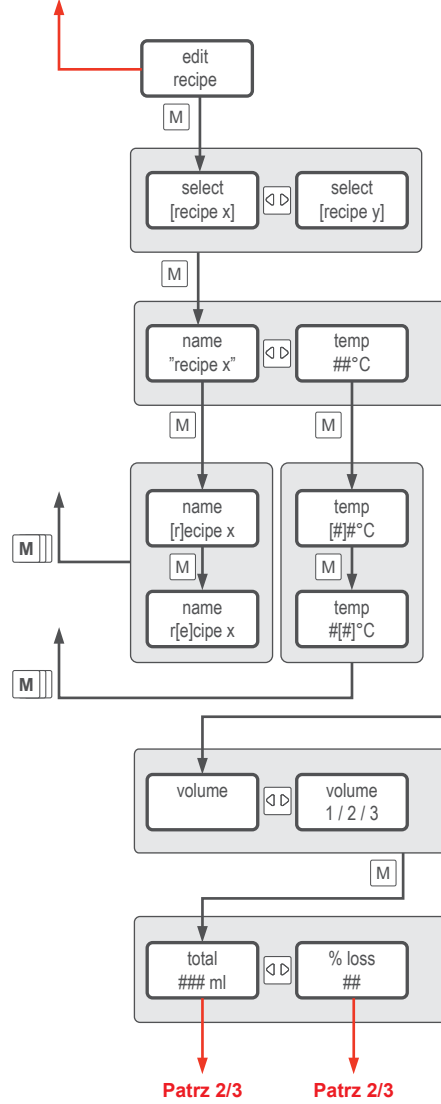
edit
recipe

M

select
[recipe x]

select
[recipe y]

M

name
"recipe x"

temp
##°C

M

M

M

name
[r]ecipe x

M

name
r[e]cipe x

temp
[#]#°C

M

temp
#[#]°C

M

volume

volume
1 / 2 / 3

M

total
### ml

% loss
##

Patrz 2/3

Patrz 2/3